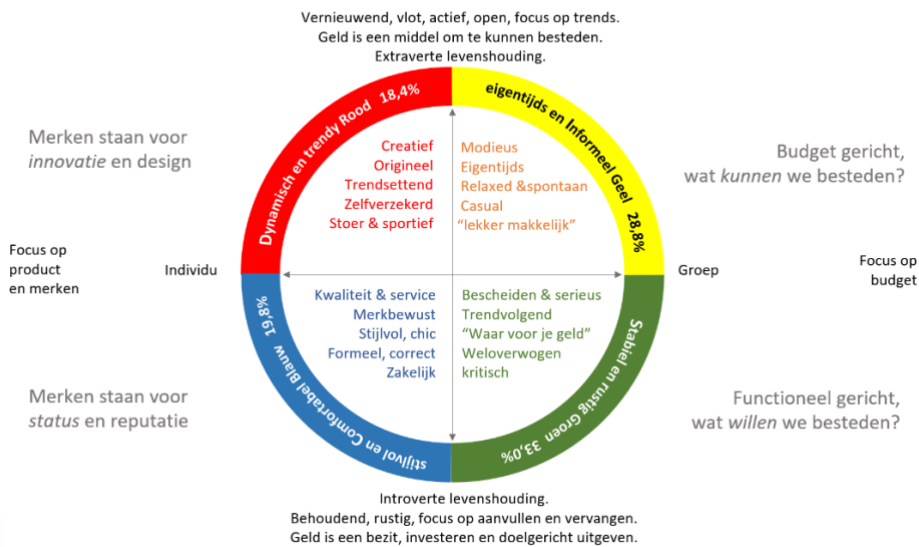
Vernieuwend, vlot, actief, open, focus op trends.
Geld is een middel om te kunnen besteden.
Extraverte levenshouding.

Merken staan voor *innovatie* en design

Dynamisch en trendy Rood 18,4%

Creatief
Origineel
Trendsettend
Zelfverzekerd
Stoer & sportief

eigentijds en Informeel Geel 28,8%

Modieus
Eigentijds
Relaxed &spontaan
Casual
"lekker makkelijk"

Budget gericht, wat *kunnen* we besteden?

Focus op product en merken

Individu

Groep

Focus op budget

Kwaliteit & service
Merkbewust
Stijlvol, chic
Formeel, correct
Zakelijk

Stijlvol en Comfortabel Blauw 19,8%

Bescheiden & serieus
Trendvolgend
"Waar voor je geld"
Weloverwogen
kritisch

Stabiel en rustig Groen 33,0%

Merken staan voor *status* en reputatie

Functioneel gericht, wat *willen* we besteden?

Introverte levenshouding.
Behoudend, rustig, focus op aanvullen en vervangen.
Geld is een bezit, investeren en doelgericht uitgeven.